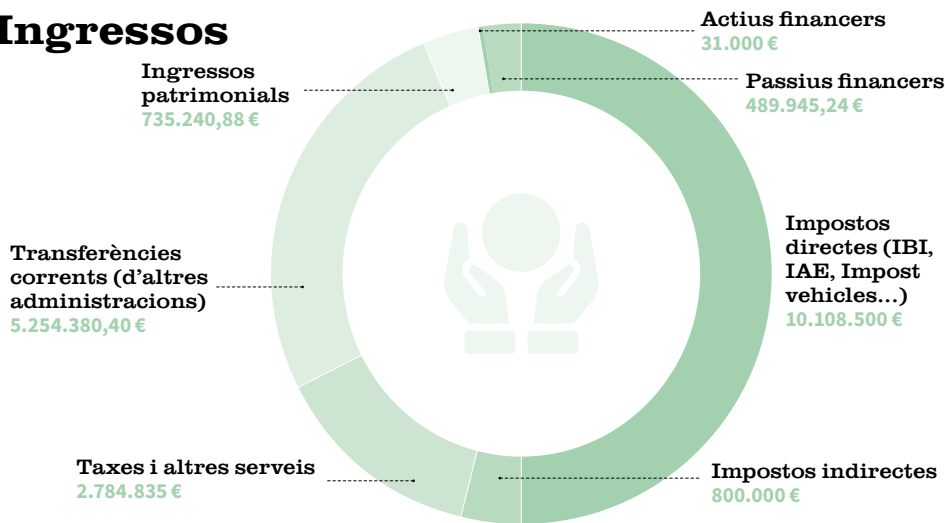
Ingressos

Actius financers
31.000 €

Ingressos patrimonials
735.240,88 €

Passius financers
489.945,24 €

Impostos directes (IBI, IAE, Impost vehicles...)
10.108.500 €

Transferències corrents (d'altres administracions)
5.254.380,40 €

Taxes i altres serveis
2.784.835 €

Impostos indirectes
800.000 €